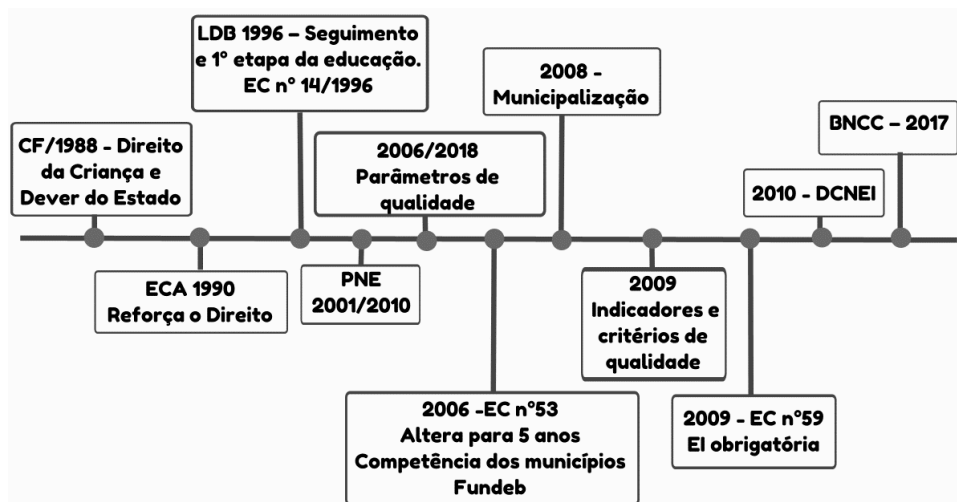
CF/1988 - Direito da Criança e Dever do Estado

ECA 1990 Reforça o Direito

LDB 1996 – Seguimento e 1° etapa da educação. EC n° 14/1996

PNE 2001/2010

2006/2018 Parâmetros de qualidade

2006 -EC n°53 Altera para 5 anos Competência dos municípios Fundeb

2008 - Municipalização

2009 Indicadores e critérios de qualidade

2009 - EC n°59 EI obrigatória

2010 - DCNEI

BNCC – 2017